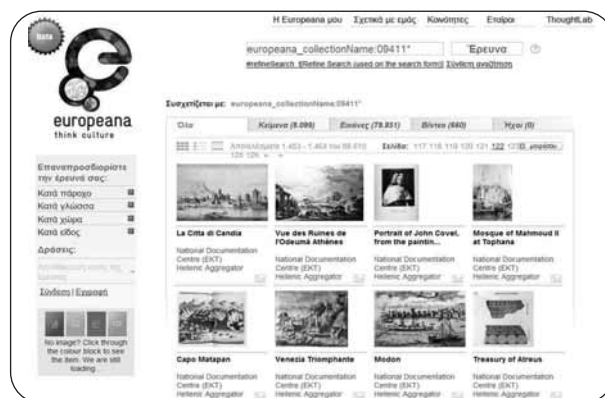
beta

europeana
think culture

Η Europeana μου   Σχετικά με εμάς   Κοινότητες   Εταίροι   ThoughtLab

europeana_collectionName:09411*   Έρευνα

#refineSearch_tRefine Search (used on the search form) Σύνθετη αναζήτηση

Συσχετίζεται με: europeana_collectionName:09411*

| Όλα | Κείμενα (8.098) | Εικόνες (79.851) | Βίντεο (660) | Ήχοι (0) |
|---|---|---|---|---|

Αποτελέσματα 1.453 - 1.464 του 88.610   Σελίδα: 117 118 119 120 121 122 123 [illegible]

Επαναπροσδιορίστε την έρευνά σας:
Κατά πάροχο
Κατά γλώσσα
Κατά χώρα
Κατά είδος
Δράσεις:

Σύνδεση | Εγγραφή

No image? Click through the colour block to see the item. We are still loading...

La Citta di Candia
National Documentation Centre (EKT)
Hellenic Aggregator

Vue des Ruines de l'Odeumâ Athènes
National Documentation Centre (EKT)
Hellenic Aggregator

Portrait of John Covel, from the paintin...
National Documentation Centre (EKT)
Hellenic Aggregator

Mosque of Mahmoud II at Tophana
National Documentation Centre (EKT)
Hellenic Aggregator

Capo Matapan
National Documentation Centre (EKT)
Hellenic Aggregator

Venezia Triomphante
National Documentation Centre (EKT)
Hellenic Aggregator

Modon
National Documentation Centre (EKT)
Hellenic Aggregator

Treasury of Atreus
National Documentation Centre (EKT)
Hellenic Aggregator